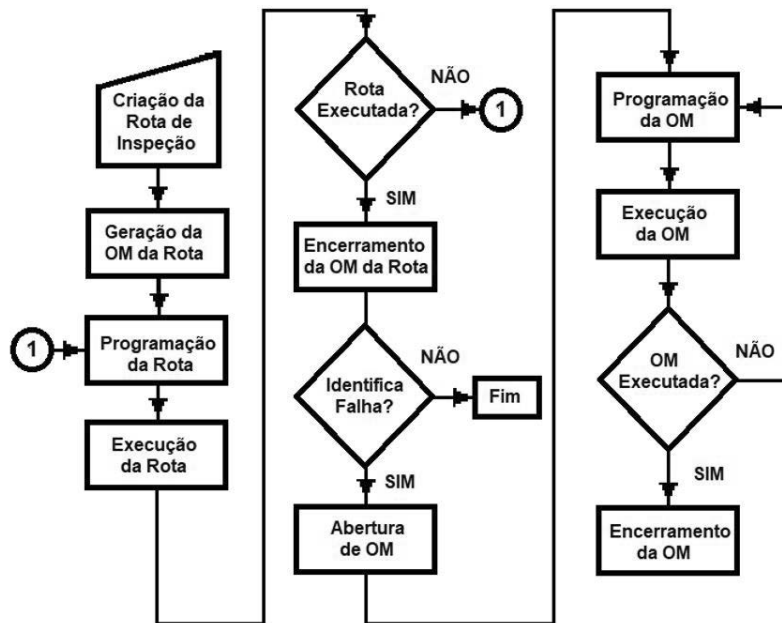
Criação da Rota de Inspeção

Geração da OM da Rota

1

Programação da Rota

Execução da Rota

Rota Executada?

NÃO

1

SIM

Encerramento da OM da Rota

Identifica Falha?

NÃO

Fim

SIM

Abertura de OM

Programação da OM

Execução da OM

OM Executada?

NÃO

SIM

Encerramento da OM